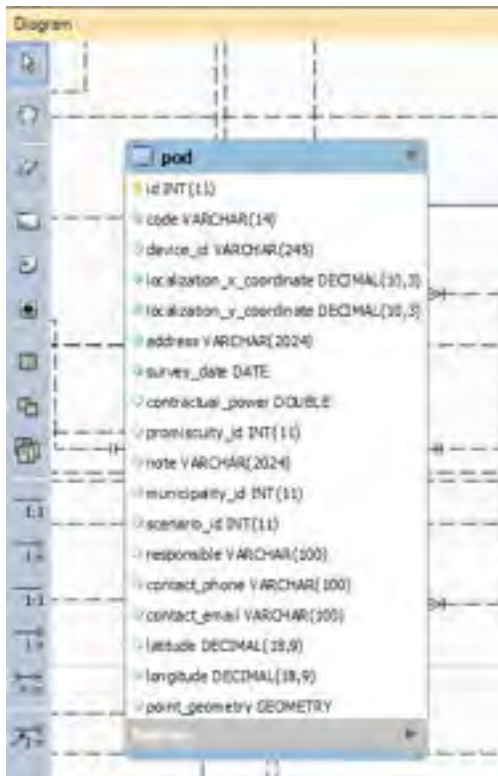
Diagram

pod

id INT(11)
code VARCHAR(14)
device_id VARCHAR(245)
localization_x_coordinate DECIMAL(10,3)
localization_y_coordinate DECIMAL(10,3)
address VARCHAR(2024)
survey_date DATE
contractual_power DOUBLE
promiscuity_id INT(11)
note VARCHAR(2024)
municipality_id INT(11)
scenario_id INT(11)
responsible VARCHAR(100)
contact_phone VARCHAR(100)
contact_email VARCHAR(100)
latitude DECIMAL(18,9)
longitude DECIMAL(18,9)
point_geometry GEOMETRY

1:1
1:n
1:1
1:n
n:m